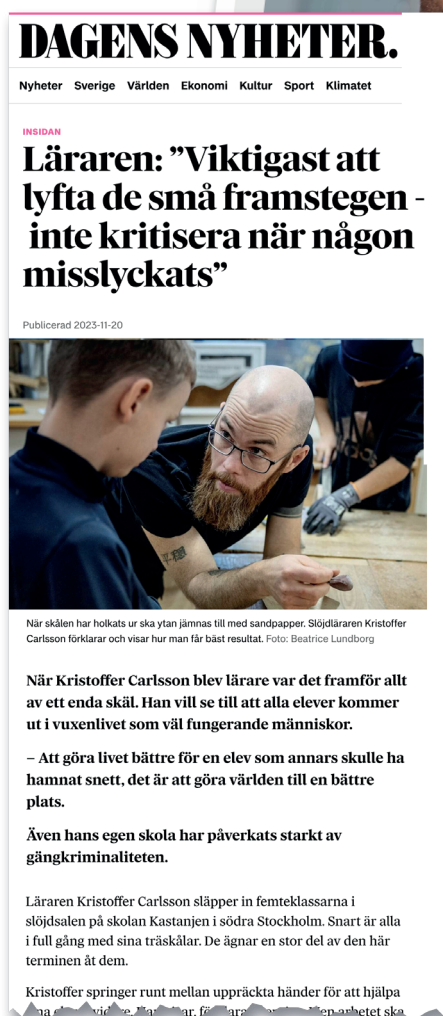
DAGENS NYHETER.

Nyheter Sverige Världen Ekonomi Kultur Sport Klimatet

INSIDAN

Läraren: ”Viktigast att lyfta de små framstegen - inte kritisera när någon misslyckats”

Publicerad 2023-11-20

När skålen har holkats ur ska ytan jämnas till med sandpapper. Slöjdläraren Kristoffer Carlsson förklarar och visar hur man får bäst resultat. Foto: Beatrice Lundborg

När Kristoffer Carlsson blev lärare var det framför allt av ett enda skäl. Han vill se till att alla elever kommer ut i vuxenlivet som väl fungerande människor.

– Att göra livet bättre för en elev som annars skulle ha hamnat snett, det är att göra världen till en bättre plats.

Även hans egen skola har påverkats starkt av gängkriminaliteten.

Läraren Kristoffer Carlsson släpper in femteklassarna i slöjdsalen på skolan Kastanjen i södra Stockholm. Snart är alla i full gång med sina träskålar. De ägnar en stor del av den här terminen åt dem.

Kristoffer springer runt mellan uppräckta händer för att hjälpa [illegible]